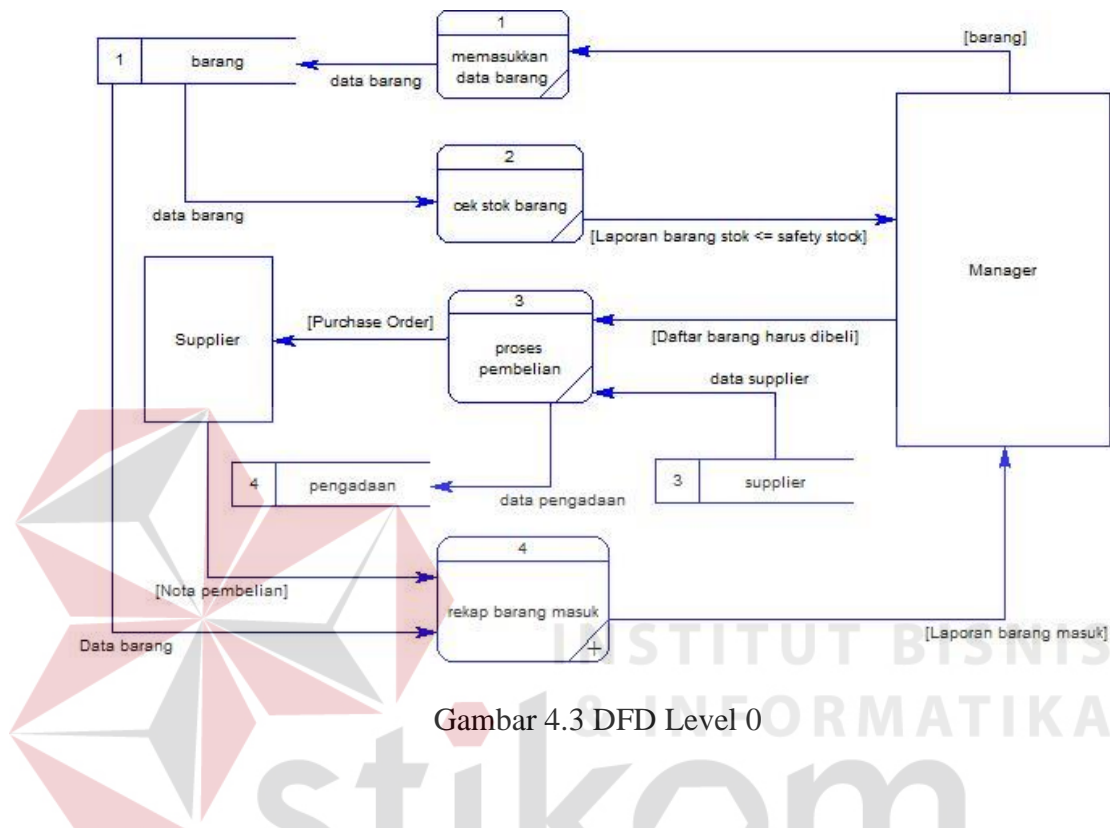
1
memasukkan data barang

[barang]

1 barang

data barang

2
cek stok barang

data barang

[Laporan barang stok <= safety stock]

Manager

Supplier

[Purchase Order]

3
proses pembelian

[Daftar barang harus dibeli]

data supplier

4 pengadaan

data pengadaan

3 supplier

4
rekap barang masuk

[Nota pembelian]

Data barang

[Laporan barang masuk]

INSTITUT BISNIS & INFORMATIKA

Gambar 4.3 DFD Level 0

stikom